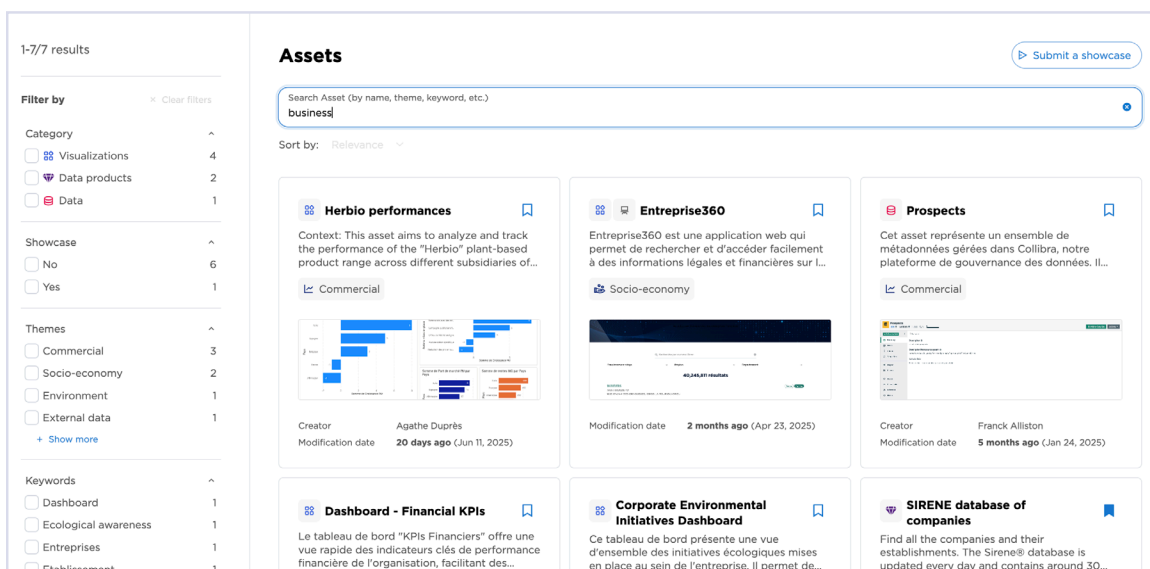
1-7/7 results

Filter by
× Clear filters

Category
Visualizations 4
Data products 2
Data 1

Showcase
No 6
Yes 1

Themes
Commercial 3
Socio-economy 2
Environment 1
External data 1
+ Show more

Keywords
Dashboard 1
Ecological awareness 1
Entreprises 1
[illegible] 1

Assets

Submit a showcase

Search Asset (by name, theme, keyword, etc.)
business

Sort by: Relevance

Herbio performances
Context: This asset aims to analyze and track the performance of the "Herbio" plant-based product range across different subsidiaries of...
Commercial
Creator Agathe Duprès
Modification date 20 days ago (Jun 11, 2025)

Entreprise360
Entreprise360 est une application web qui permet de rechercher et d'accéder facilement à des informations légales et financières sur l...
Socio-economy
40,245,811 résultats
Modification date 2 months ago (Apr 23, 2025)

Prospects
Cet asset représente un ensemble de métadonnées gérées dans Collibra, notre plateforme de gouvernance des données. Il...
Commercial
Creator Franck Alliston
Modification date 5 months ago (Jan 24, 2025)

Dashboard - Financial KPIs
Le tableau de bord "KPIs Financiers" offre une vue rapide des indicateurs clés de performance financière de l'organisation, facilitant des...

Corporate Environmental Initiatives Dashboard
Ce tableau de bord présente une vue d'ensemble des initiatives écologiques mises en place au sein de l'entreprise. Il permet de...

SIRENE database of companies
Find all the companies and their establishments. The Sirene® database is updated every day and contains around 30...